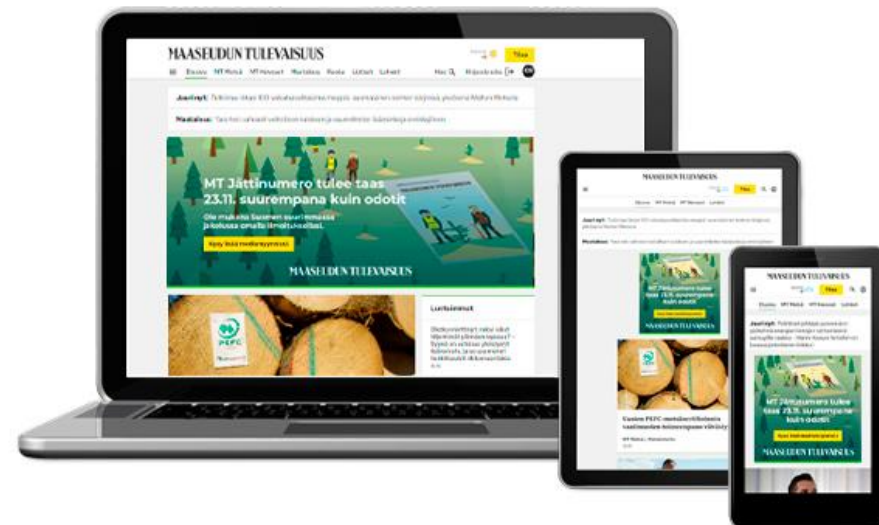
MAASEUDUN TULEVAISUUS

Tilaa

Etusivu MT Metsä MT Hevoset Maaseutu Ruoka Uutiset Luetut

Hae

Kirjaudu

Juuri nyt: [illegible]

Maatalous: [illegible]

MT Jättinumero tulee taas 23.11. suurempana kuin odotit

Ole mukana Suomen suurimmassa jakelussa omalla ilmoituksellasi.

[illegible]

MAASEUDUN TULEVAISUUS

PEFC

Luetuimmat

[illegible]

MAASEUDUN TULEVAISUUS

Tilaa

Etusivu MT Metsä MT Hevoset Luetut

Juuri nyt: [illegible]

Maatalous: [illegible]

MT Jättinumero tulee taas 23.11. suurempana kuin odotit

MAASEUDUN TULEVAISUUS

Uusien PEFC-metsäsertifiointi vaatimusten toimeenpano viivästyy

MAASEUDUN TULEVAISUUS

Etusivu MT Metsä MT Hevoset Luetut

Juuri nyt: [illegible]

MT Jättinumero tulee taas 23.11. suurempana kuin odotit

MAASEUDUN TULEVAISUUS